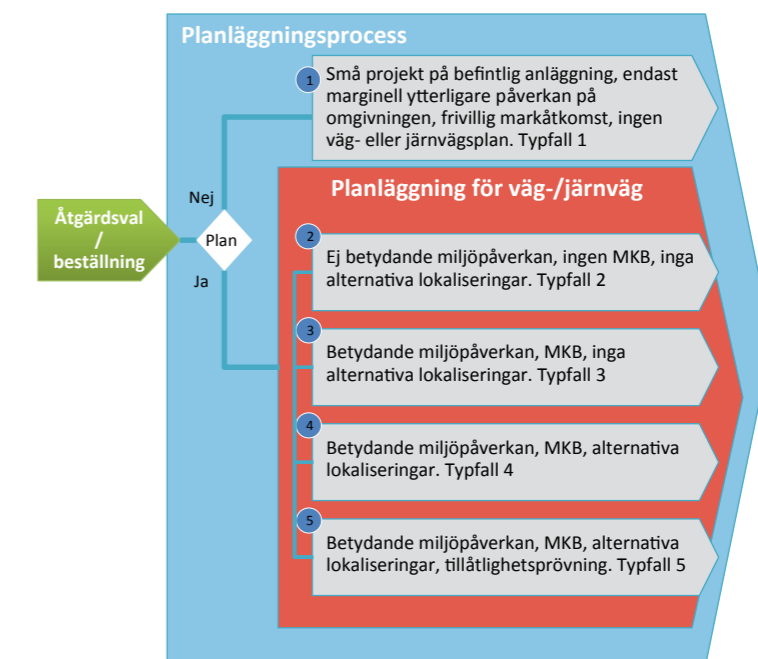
Planläggningsprocess

Åtgärdsval / beställning

Plan

Nej

Ja

1 Små projekt på befintlig anläggning, endast marginell ytterligare påverkan på omgivningen, frivillig markåtkomst, ingen väg- eller järnvägsplan. Typfall 1

Planläggning för väg-/järnväg

2 Ej betydande miljöpåverkan, ingen MKB, inga alternativa lokaliseringar. Typfall 2

3 Betydande miljöpåverkan, MKB, inga alternativa lokaliseringar. Typfall 3

4 Betydande miljöpåverkan, MKB, alternativa lokaliseringar. Typfall 4

5 Betydande miljöpåverkan, MKB, alternativa lokaliseringar, tillåtlighetsprövning. Typfall 5